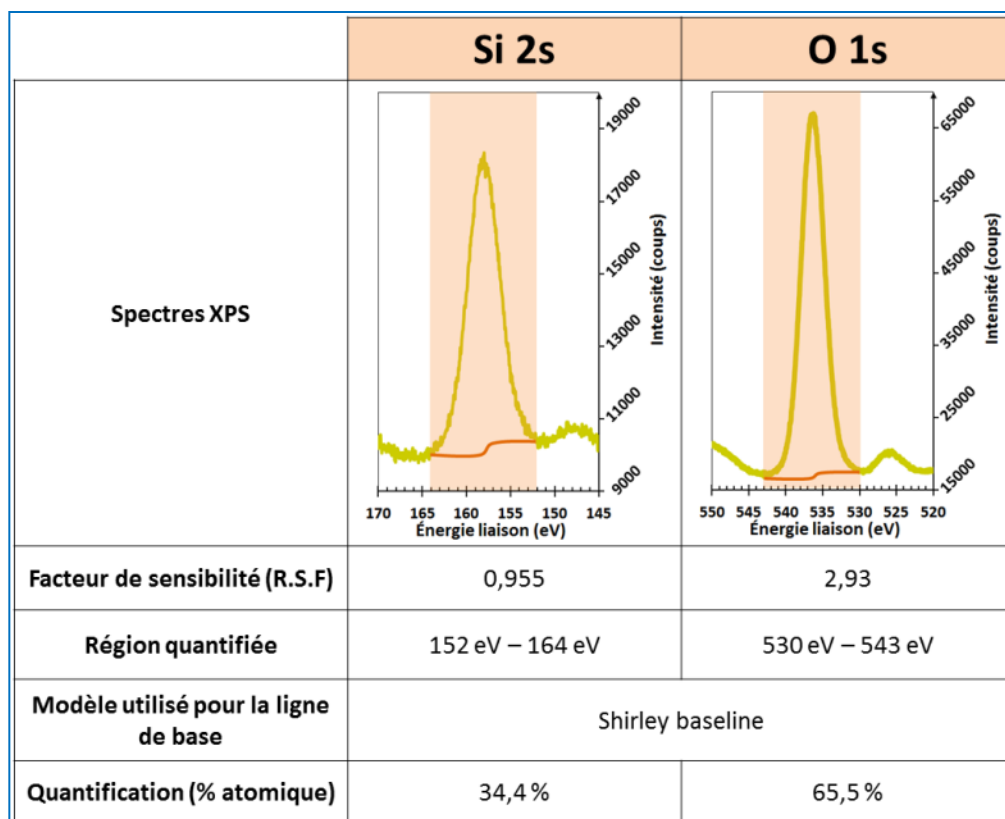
| | Si 2s | O 1s |
|---|---|---|
| Spectres XPS | 19000 17000 15000 13000 11000 9000 Intensité (coups) 170 165 160 155 150 145 Énergie liaison (eV) | 65000 55000 45000 35000 25000 15000 Intensité (coups) 550 545 540 535 530 525 520 Énergie liaison (eV) |
| Facteur de sensibilité (R.S.F) | 0,955 | 2,93 |
| Région quantifiée | 152 eV – 164 eV | 530 eV – 543 eV |
| Modèle utilisé pour la ligne de base | Shirley baseline | |
| Quantification (% atomique) | 34,4 % | 65,5 % |